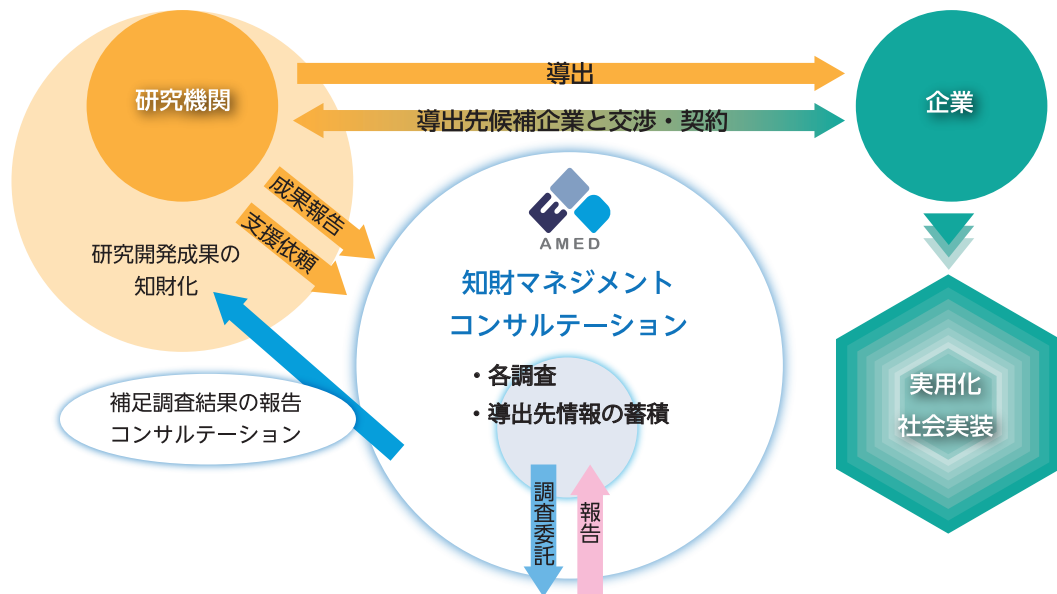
研究機関

導出

導出先候補企業と交渉・契約

企業

成果報告

支援依頼

研究開発成果の知財化

AMED

知財マネジメントコンサルテーション

・各調査
・導出先情報の蓄積

補足調査結果の報告コンサルテーション

調査委託

報告

実用化
社会実装